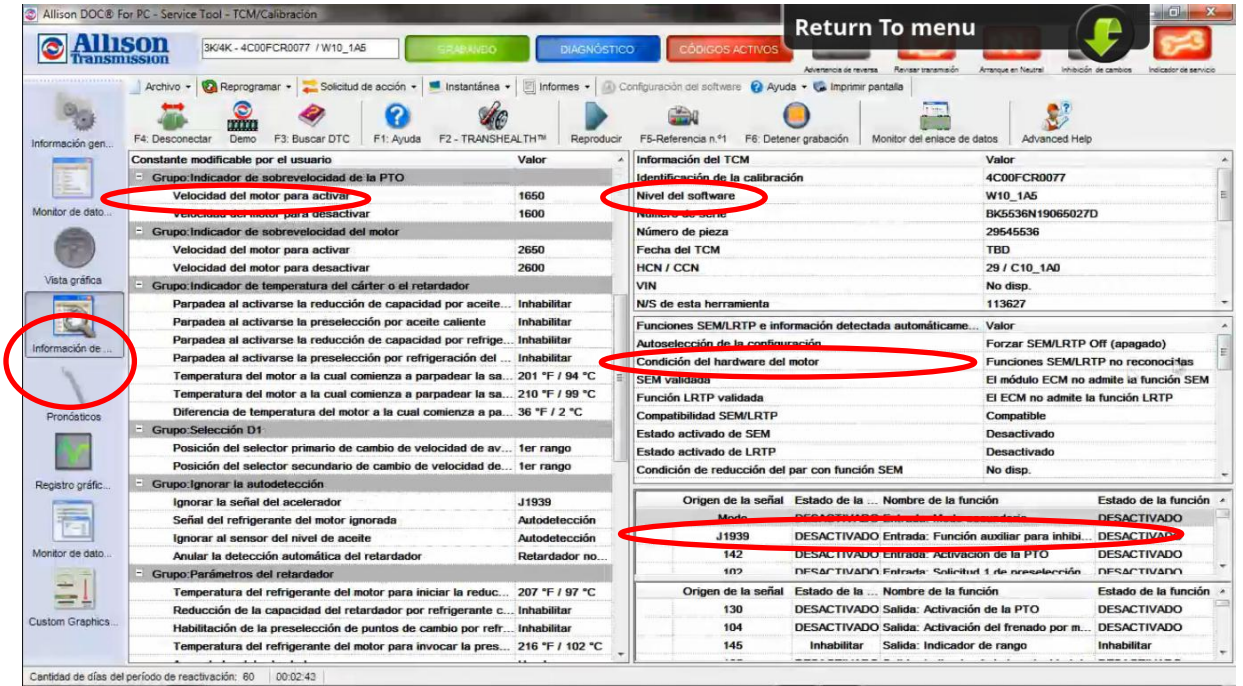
Allison DOC® For PC - Service Tool - TCM/Calibración

Allison Transmission

3K/4K - 4C00FCR0077 / W10_1A5

GRABANDO

DIAGNÓSTICO

CÓDIGOS ACTIVOS

Return To menu

Advertencia de reversa | Revisar transmisión | Arranque en Neutral | Inhibición de cambios | Indicador de servicio

Archivo | Reprogramar | Solicitud de acción | Instantánea | Informes | Configuración del software | Ayuda | Imprimir pantalla

F4: Desconectar | Demo | F3: Buscar DTC | F1: Ayuda | F2 - TRANSHEALTH™ | Reproducir | F5-Referencia n.º1 | F6: Detener grabación | Monitor del enlace de datos | Advanced Help

Información gen...
Monitor de dato...
Vista gráfica
Información de ...
Pronósticos
Registro gráfic...
Monitor de dato...
Custom Graphics...

| Constante modificable por el usuario | Valor |
|---|---|
| Grupo:Indicador de sobrevelocidad de la PTO | |
| Velocidad del motor para activar | 1650 |
| Velocidad del motor para desactivar | 1600 |
| Grupo:Indicador de sobrevelocidad del motor | |
| Velocidad del motor para activar | 2650 |
| Velocidad del motor para desactivar | 2600 |
| Grupo:Indicador de temperatura del cárter o el retardador | |
| Parpadea al activarse la reducción de capacidad por aceite... | Inhabilitar |
| Parpadea al activarse la preselección por aceite caliente | Inhabilitar |
| Parpadea al activarse la reducción de capacidad por refrige... | Inhabilitar |
| Parpadea al activarse la preselección por refrigeración del ... | Inhabilitar |
| Temperatura del motor a la cual comienza a parpadear la sa... | 201 °F / 94 °C |
| Temperatura del motor a la cual comienza a parpadear la sa... | 210 °F / 99 °C |
| Diferencia de temperatura del motor a la cual comienza a par... | 36 °F / 2 °C |
| Grupo:Selección D1 | |
| Posición del selector primario de cambio de velocidad de av... | 1er rango |
| Posición del selector secundario de cambio de velocidad de... | 1er rango |
| Grupo:Ignorar la autodetección | |
| Ignorar la señal del acelerador | J1939 |
| Señal del refrigerante del motor ignorada | Autodetección |
| Ignorar al sensor del nivel de aceite | Autodetección |
| Anular la detección automática del retardador | Retardador no... |
| Grupo:Parámetros del retardador | |
| Temperatura del refrigerante del motor para iniciar la reduc... | 207 °F / 97 °C |
| Reducción de la capacidad del retardador por refrigerante c... | Inhabilitar |
| Habilitación de la preselección de puntos de cambio por refr... | Inhabilitar |
| Temperatura del refrigerante del motor para invocar la pres... | 216 °F / 102 °C |

| Información del TCM | Valor |
|---|---|
| Identificación de la calibración | 4C00FCR0077 |
| Nivel del software | W10_1A5 |
| Número de serie | BK5536N19065027D |
| Número de pieza | 29545536 |
| Fecha del TCM | TBD |
| HCN / CCN | 29 / C10_1A0 |
| VIN | No disp. |
| N/S de esta herramienta | 113627 |

| Funciones SEM/LRTP e información detectada automáticame... | Valor |
|---|---|
| Autoselección de la configuración | Forzar SEM/LRTP Off (apagado) |
| Condición del hardware del motor | Funciones SEM/LRTP no reconocidas |
| SEM validada | El módulo ECM no admite la función SEM |
| Función LRTP validada | El ECM no admite la función LRTP |
| Compatibilidad SEM/LRTP | Compatible |
| Estado activado de SEM | Desactivado |
| Estado activado de LRTP | Desactivado |
| Condición de reducción del par con función SEM | No disp. |

| Origen de la señal | Estado de la ... | Nombre de la función | Estado de la función |
|---|---|---|---|
| Modo | DESACTIVADO | Entrada: Modo secundario | DESACTIVADO |
| J1939 | DESACTIVADO | Entrada: Función auxiliar para inhibi... | DESACTIVADO |
| 142 | DESACTIVADO | Entrada: Activación de la PTO | DESACTIVADO |
| 102 | DESACTIVADO | Entrada: Solicitud 1 de preselección | DESACTIVADO |

| Origen de la señal | Estado de la ... | Nombre de la función | Estado de la función |
|---|---|---|---|
| 130 | DESACTIVADO | Salida: Activación de la PTO | DESACTIVADO |
| 104 | DESACTIVADO | Salida: Activación del frenado por m... | DESACTIVADO |
| 145 | Inhabilitar | Salida: Indicador de rango | Inhabilitar |

Cantidad de días del período de reactivación: 60 | 00:02:43